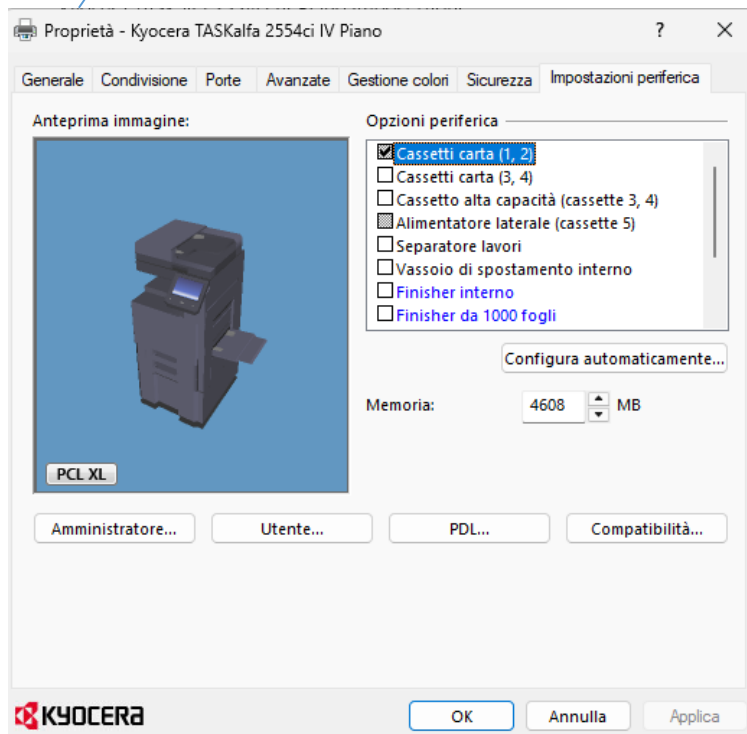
Proprietà - Kyocera TASKalfa 2554ci IV Piano

?

×

Generale | Condivisione | Porte | Avanzate | Gestione colori | Sicurezza | Impostazioni periferica

Anteprima immagine:

PCL XL

Opzioni periferica

☑ Cassetti carta (1, 2)
☐ Cassetti carta (3, 4)
☐ Cassetto alta capacità (cassette 3, 4)
☐ Alimentatore laterale (cassette 5)
☐ Separatore lavori
☐ Vassoio di spostamento interno
☐ Finisher interno
☐ Finisher da 1000 fogli

Configura automaticamente...

Memoria: 4608 MB

Amministratore... | Utente... | PDL... | Compatibilità...

KYOCERA

OK | Annulla | Applica